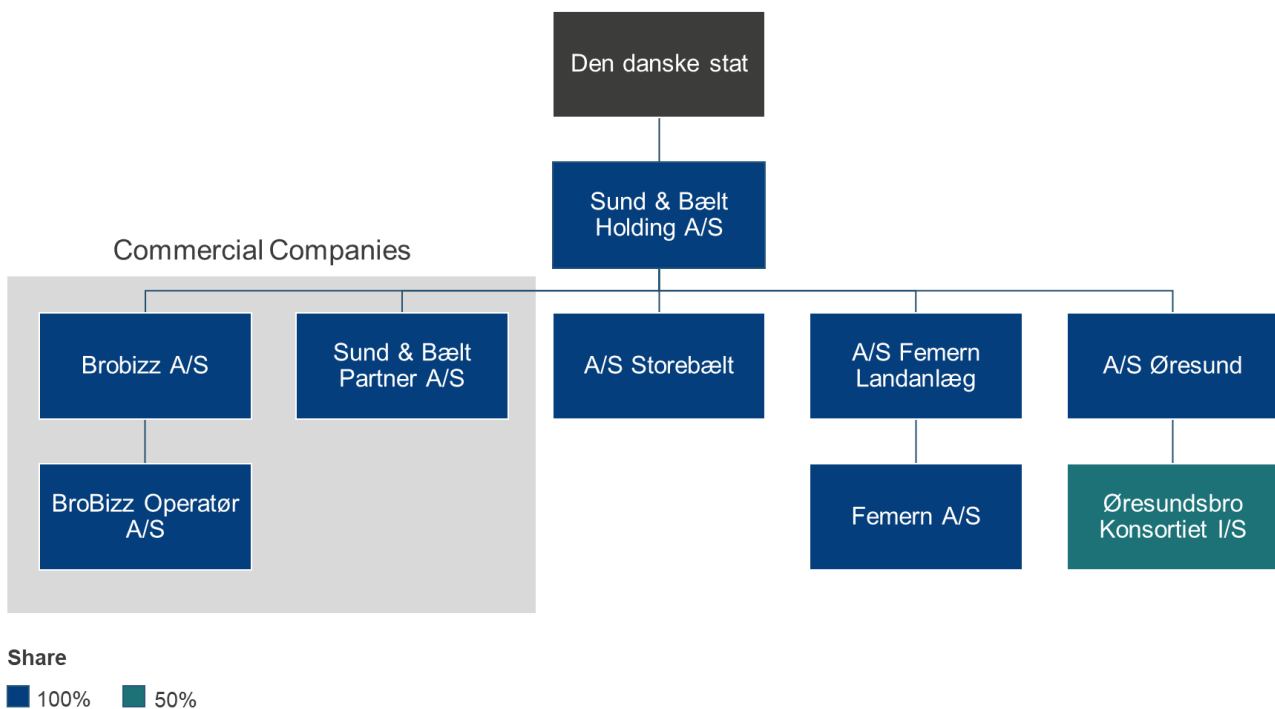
Den danske stat

Sund & Bælt Holding A/S

Commercial Companies

Brobizz A/S

Sund & Bælt Partner A/S

A/S Storebælt

A/S Femern Landanlæg

A/S Øresund

BroBizz Operatør A/S

Femern A/S

Øresundsbro Konsortiet I/S

Share

100%

50%